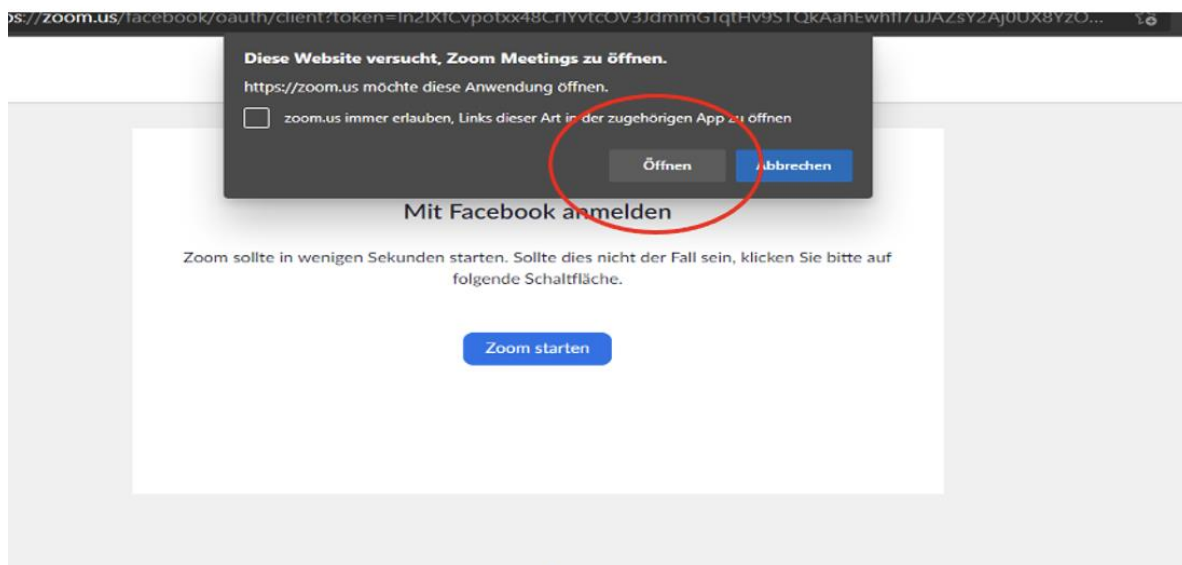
os://zoom.us/facebook/oauth/client?token=In2lXfCvpotxx48CrlYvtcOV3JdmmGTqtHv9STQkAahEwhfI7uJAZsY2Aj0UX8YZO...

Diese Website versucht, Zoom Meetings zu öffnen.

https://zoom.us möchte diese Anwendung öffnen.

zoom.us immer erlauben, Links dieser Art in der zugehörigen App zu öffnen

Öffnen

Abbrechen

Mit Facebook anmelden

Zoom sollte in wenigen Sekunden starten. Sollte dies nicht der Fall sein, klicken Sie bitte auf folgende Schaltfläche.

Zoom starten